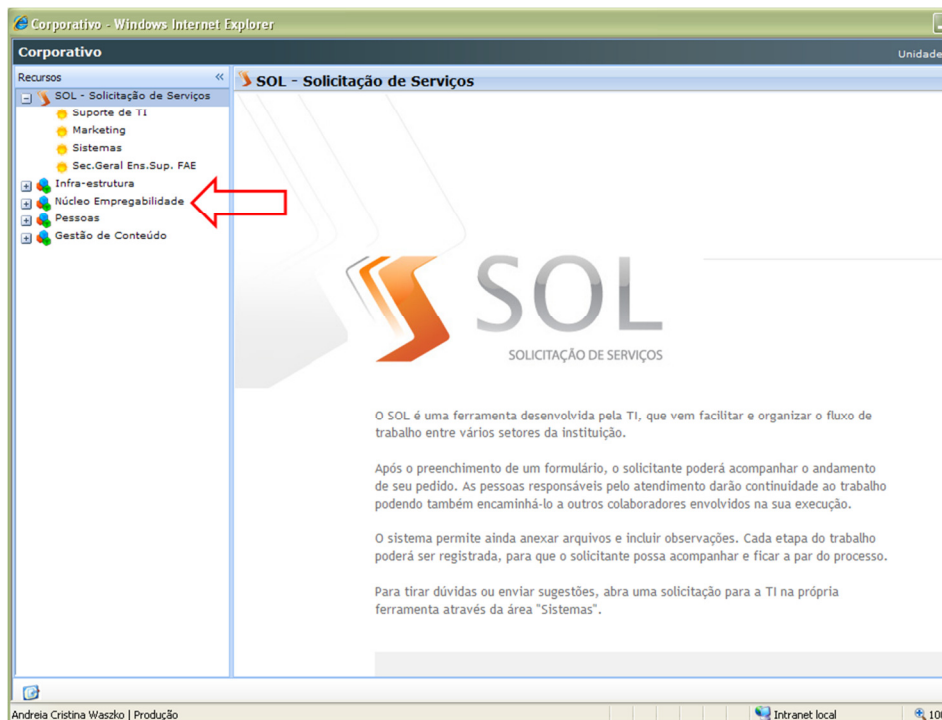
Corporativo - Windows Internet Explorer

Corporativo

Unidade

Recursos

SOL - Solicitação de Serviços

Suporte de TI

Marketing

Sistemas

Sec.Geral Ens.Sup. FAE

Infra-estrutura

Núcleo Empregabilidade

Pessoas

Gestão de Conteúdo

SOL - Solicitação de Serviços

SOL

SOLICITAÇÃO DE SERVIÇOS

O SOL é uma ferramenta desenvolvida pela TI, que vem facilitar e organizar o fluxo de trabalho entre vários setores da instituição.

Após o preenchimento de um formulário, o solicitante poderá acompanhar o andamento de seu pedido. As pessoas responsáveis pelo atendimento darão continuidade ao trabalho podendo também encaminhá-lo a outros colaboradores envolvidos na sua execução.

O sistema permite ainda anexar arquivos e incluir observações. Cada etapa do trabalho poderá ser registrada, para que o solicitante possa acompanhar e ficar a par do processo.

Para tirar dúvidas ou enviar sugestões, abra uma solicitação para a TI na própria ferramenta através da área "Sistemas".

Andreia Cristina Waszko | Produção

Intranet local

10